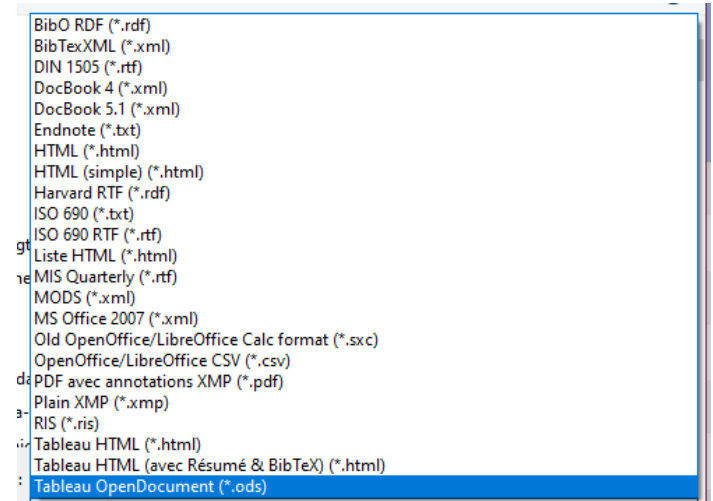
BibO RDF (*.rdf)
BibTexXML (*.xml)
DIN 1505 (*.rtf)
DocBook 4 (*.xml)
DocBook 5.1 (*.xml)
Endnote (*.txt)
HTML (*.html)
HTML (simple) (*.html)
Harvard RTF (*.rdf)
ISO 690 (*.txt)
ISO 690 RTF (*.rtf)
Liste HTML (*.html)
MIS Quarterly (*.rtf)
MODS (*.xml)
MS Office 2007 (*.xml)
Old OpenOffice/LibreOffice Calc format (*.sxc)
OpenOffice/LibreOffice CSV (*.csv)
PDF avec annotations XMP (*.pdf)
Plain XMP (*.xmp)
RIS (*.ris)
Tableau HTML (*.html)
Tableau HTML (avec Résumé & BibTeX) (*.html)
Tableau OpenDocument (*.ods)